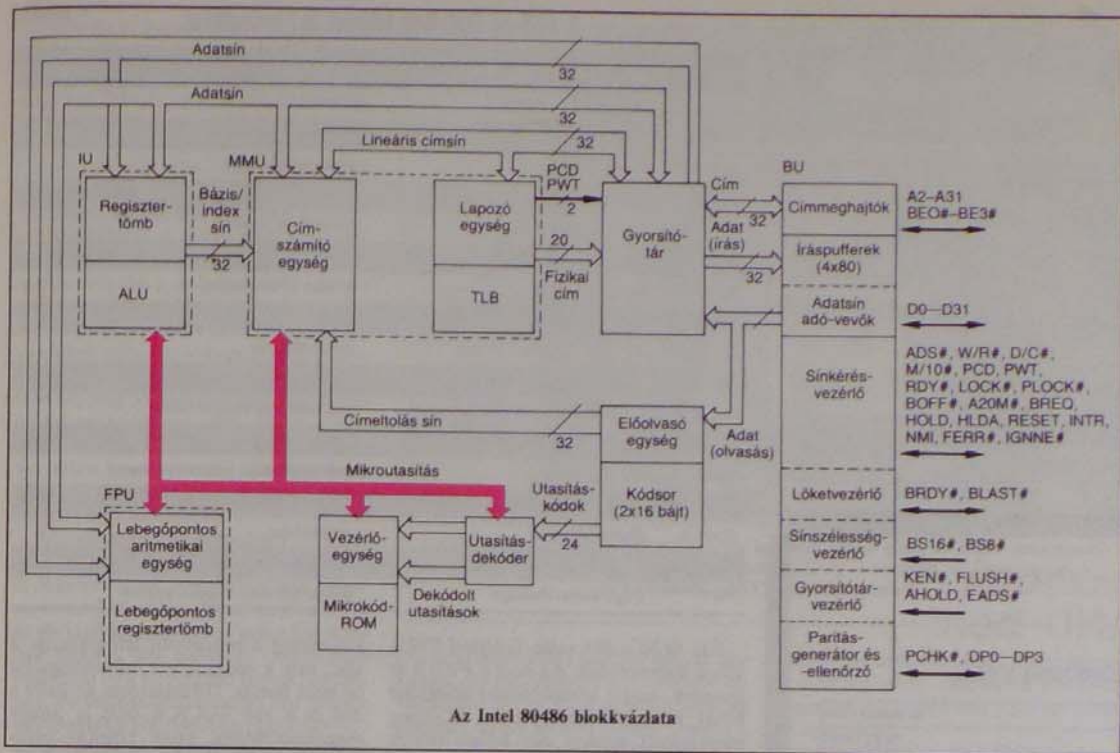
Adatsín

32

Adatsín

32

Lineáris címsín

32

IU

MMU

Bázis/index sín

PCD PWT

Cím

BU

Regisztertömb

Címszámító egység

Lapozó egység

2

Gyorsítótár

32

Címmeghajtók

A2–A31 BE0#–BE3#

32

20

Adat (írás)

Íráspufferek (4x80)

ALU

TLB

Fizikai cím

32

Adatsín adó-vevők

D0—D31

Sínkérés-vezérlő

ADS#, W/R#, D/C#, M/IO#, PCD, PWT, RDY#, LOCK#, PLOCK#, BOFF#, A20M#, BREQ, HOLD, HLDA, RESET, INTR, NMI, FERR#, IGNNE#

Címeltolás sín

32

Előolvasó egység

Adat (olvasás)

Mikroutasítás

Utasításkódok

Kódsor (2x16 bájt)

FPU

Löketvezérlő

BRDY#, BLAST#

Lebegőpontos aritmetikai egység

Vezérlőegység

Utasításdekóder

24

Sínszélességvezérlő

BS16#, BS8#

Dekódolt utasítások

Gyorsítótárvezérlő

KEN#, FLUSH#, AHOLD, EADS#

Lebegőpontos regisztertömb

Mikrokód-ROM

Paritásgenerátor és -ellenőrző

PCHK#, DP0—DP3

Az Intel 80486 blokkvázlata